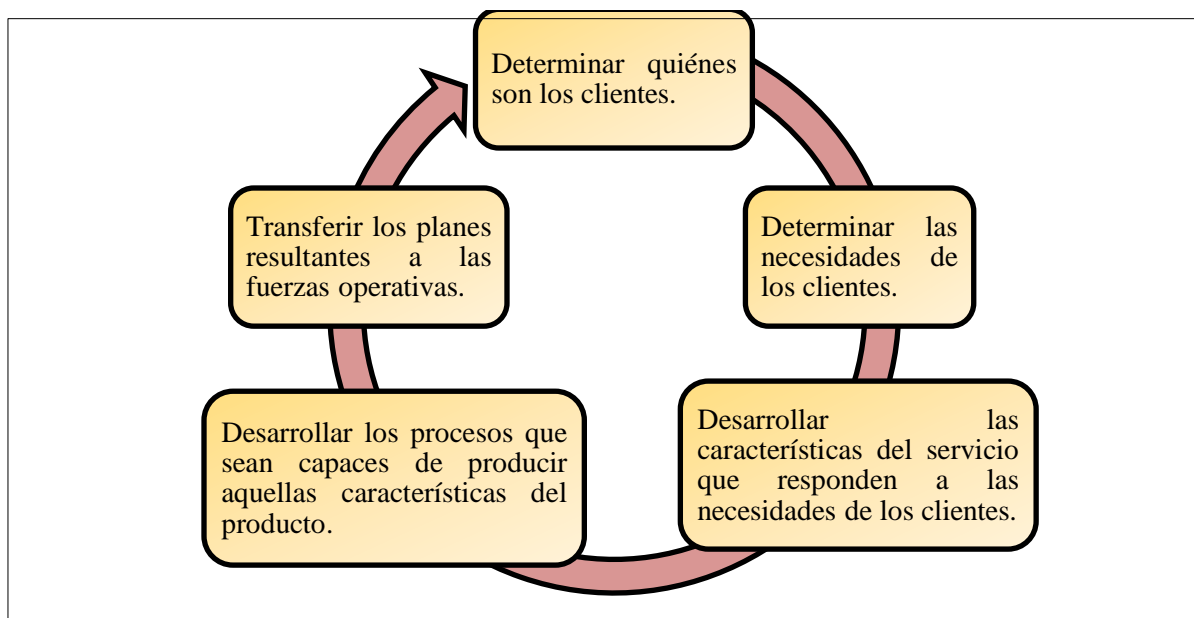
Determinar quiénes son los clientes.

Determinar las necesidades de los clientes.

Desarrollar las características del servicio que responden a las necesidades de los clientes.

Desarrollar los procesos que sean capaces de producir aquellas características del producto.

Transferir los planes resultantes a las fuerzas operativas.